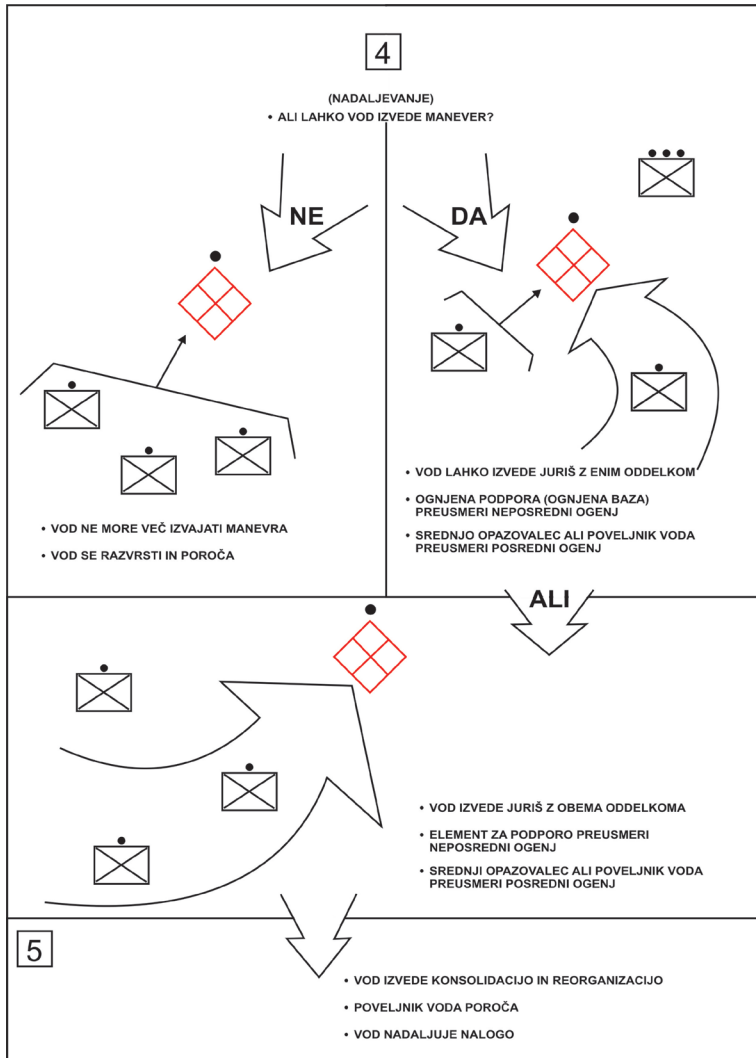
4

(NADALJEVANJE)
• ALI LAHKO VOD IZVEDE MANEVER?

NE

DA

• VOD NE MORE VEČ IZVAJATI MANEVRA
• VOD SE RAZVRSTI IN POROČA

• VOD LAHKO IZVEDE JURIŠ Z ENIM ODDELKOM
• OGNJENA PODPORA (OGNJENA BAZA) PREUSMERI NEPOSREDNI OGENJ
• SREDNJO OPAZOVALEC ALI POVELJNIK VODA PREUSMERI POSREDNI OGENJ

ALI

• VOD IZVEDE JURIŠ Z OBEMA ODDELKOMA
• ELEMENT ZA PODPORO PREUSMERI NEPOSREDNI OGENJ
• SREDNJI OPAZOVALEC ALI POVELJNIK VODA PREUSMERI POSREDNI OGENJ

5

• VOD IZVEDE KONSOLIDACIJO IN REORGANIZACIJO
• POVELJNIK VODA POROČA
• VOD NADALJUJE NALOGO